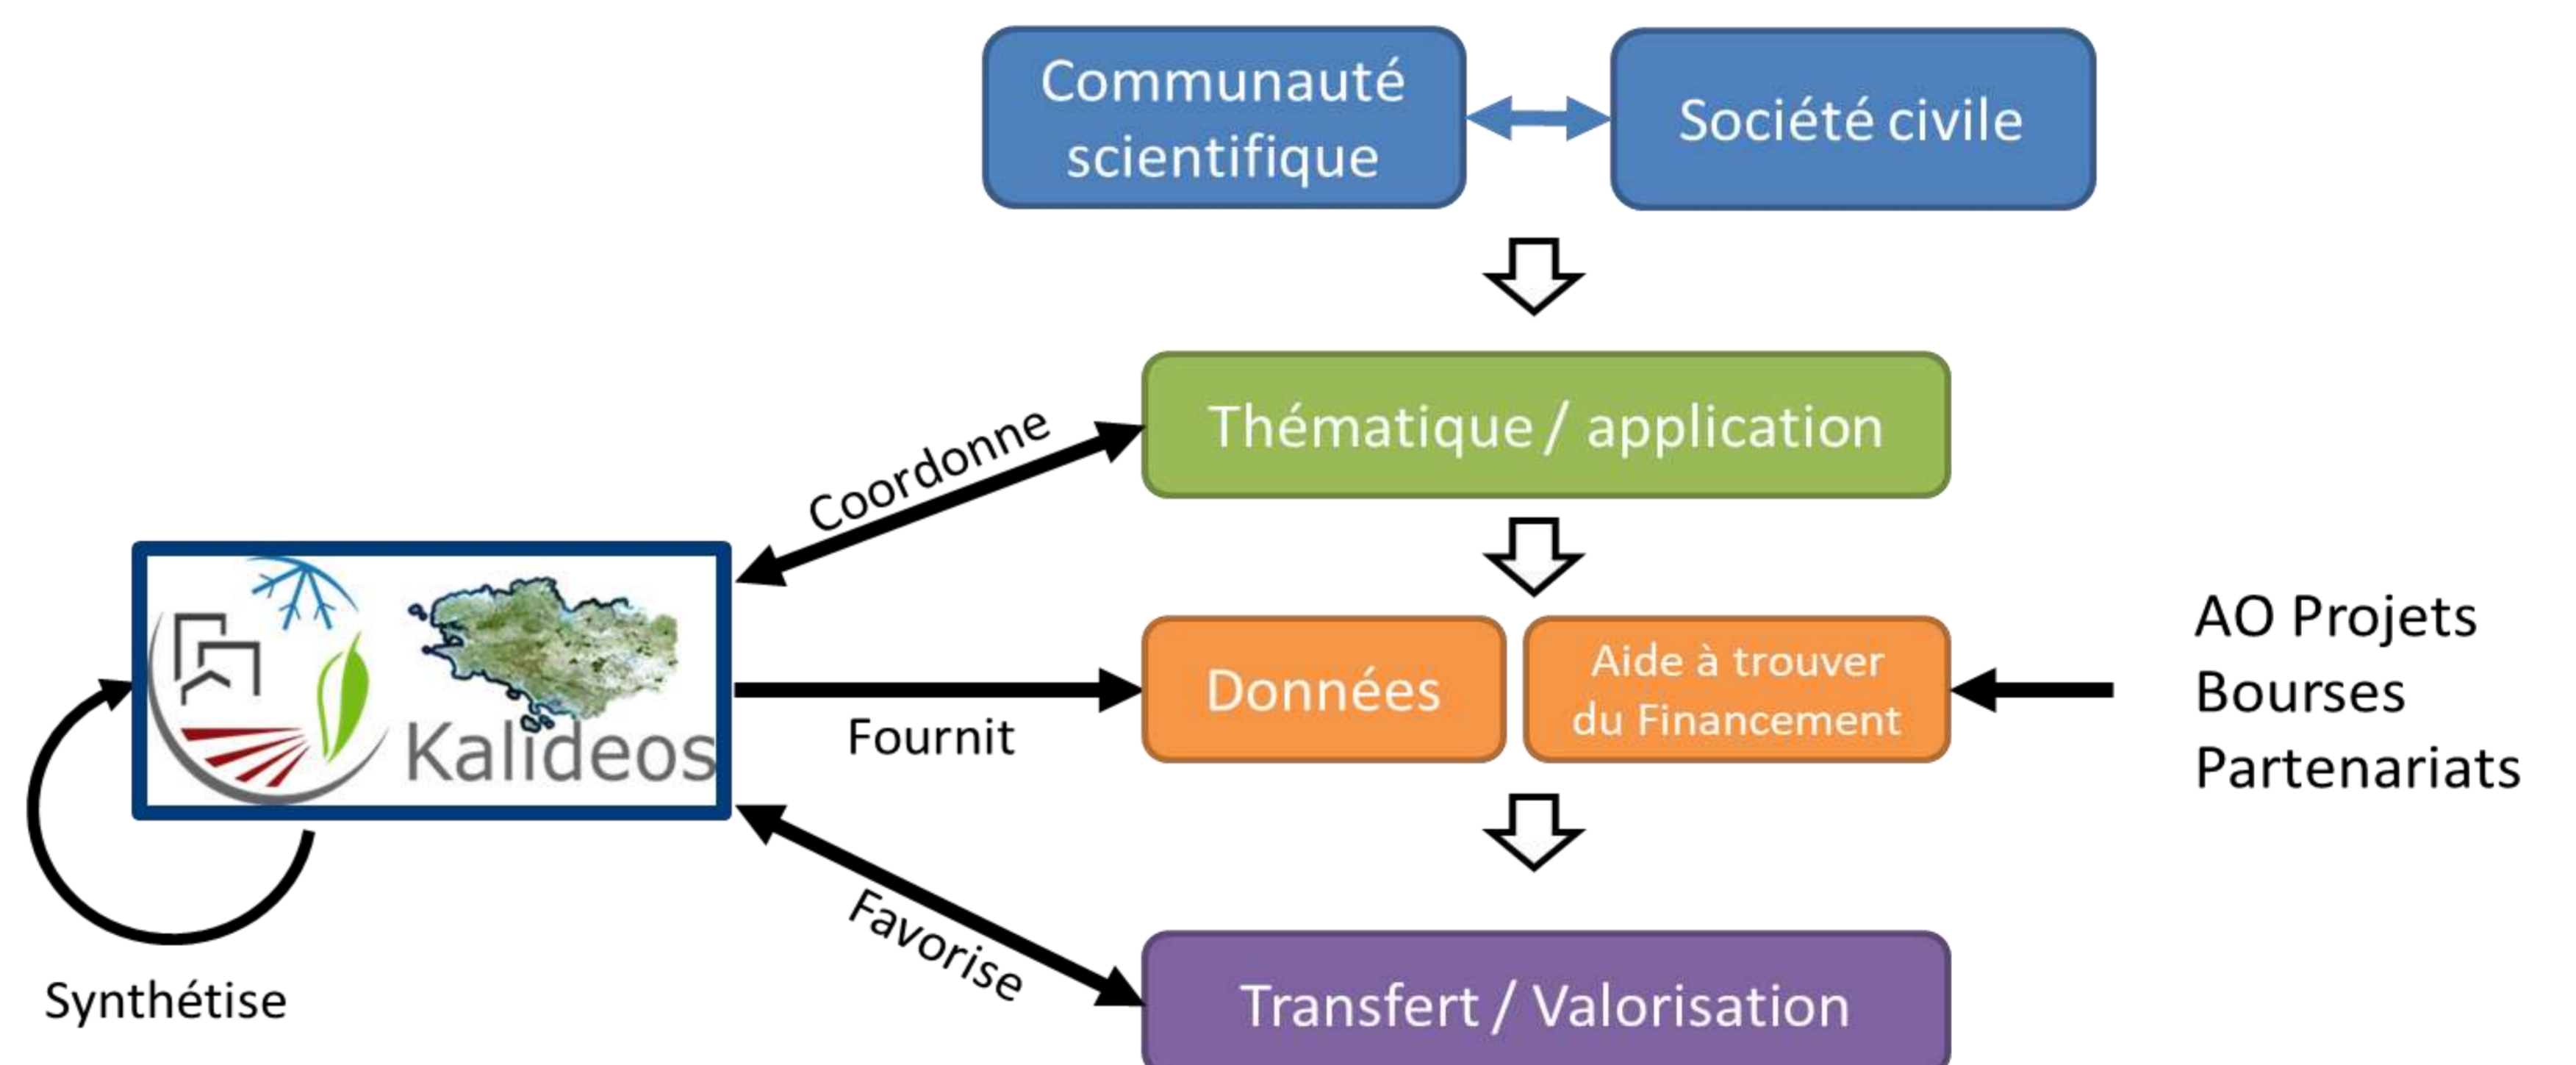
Communauté scientifique

Société civile

Thématique / application

Coordonne

Kalideos

Fournit

Données

Aide à trouver du Financement

AO Projets
Bourses
Partenariats

Favorise

Synthétise

Transfert / Valorisation